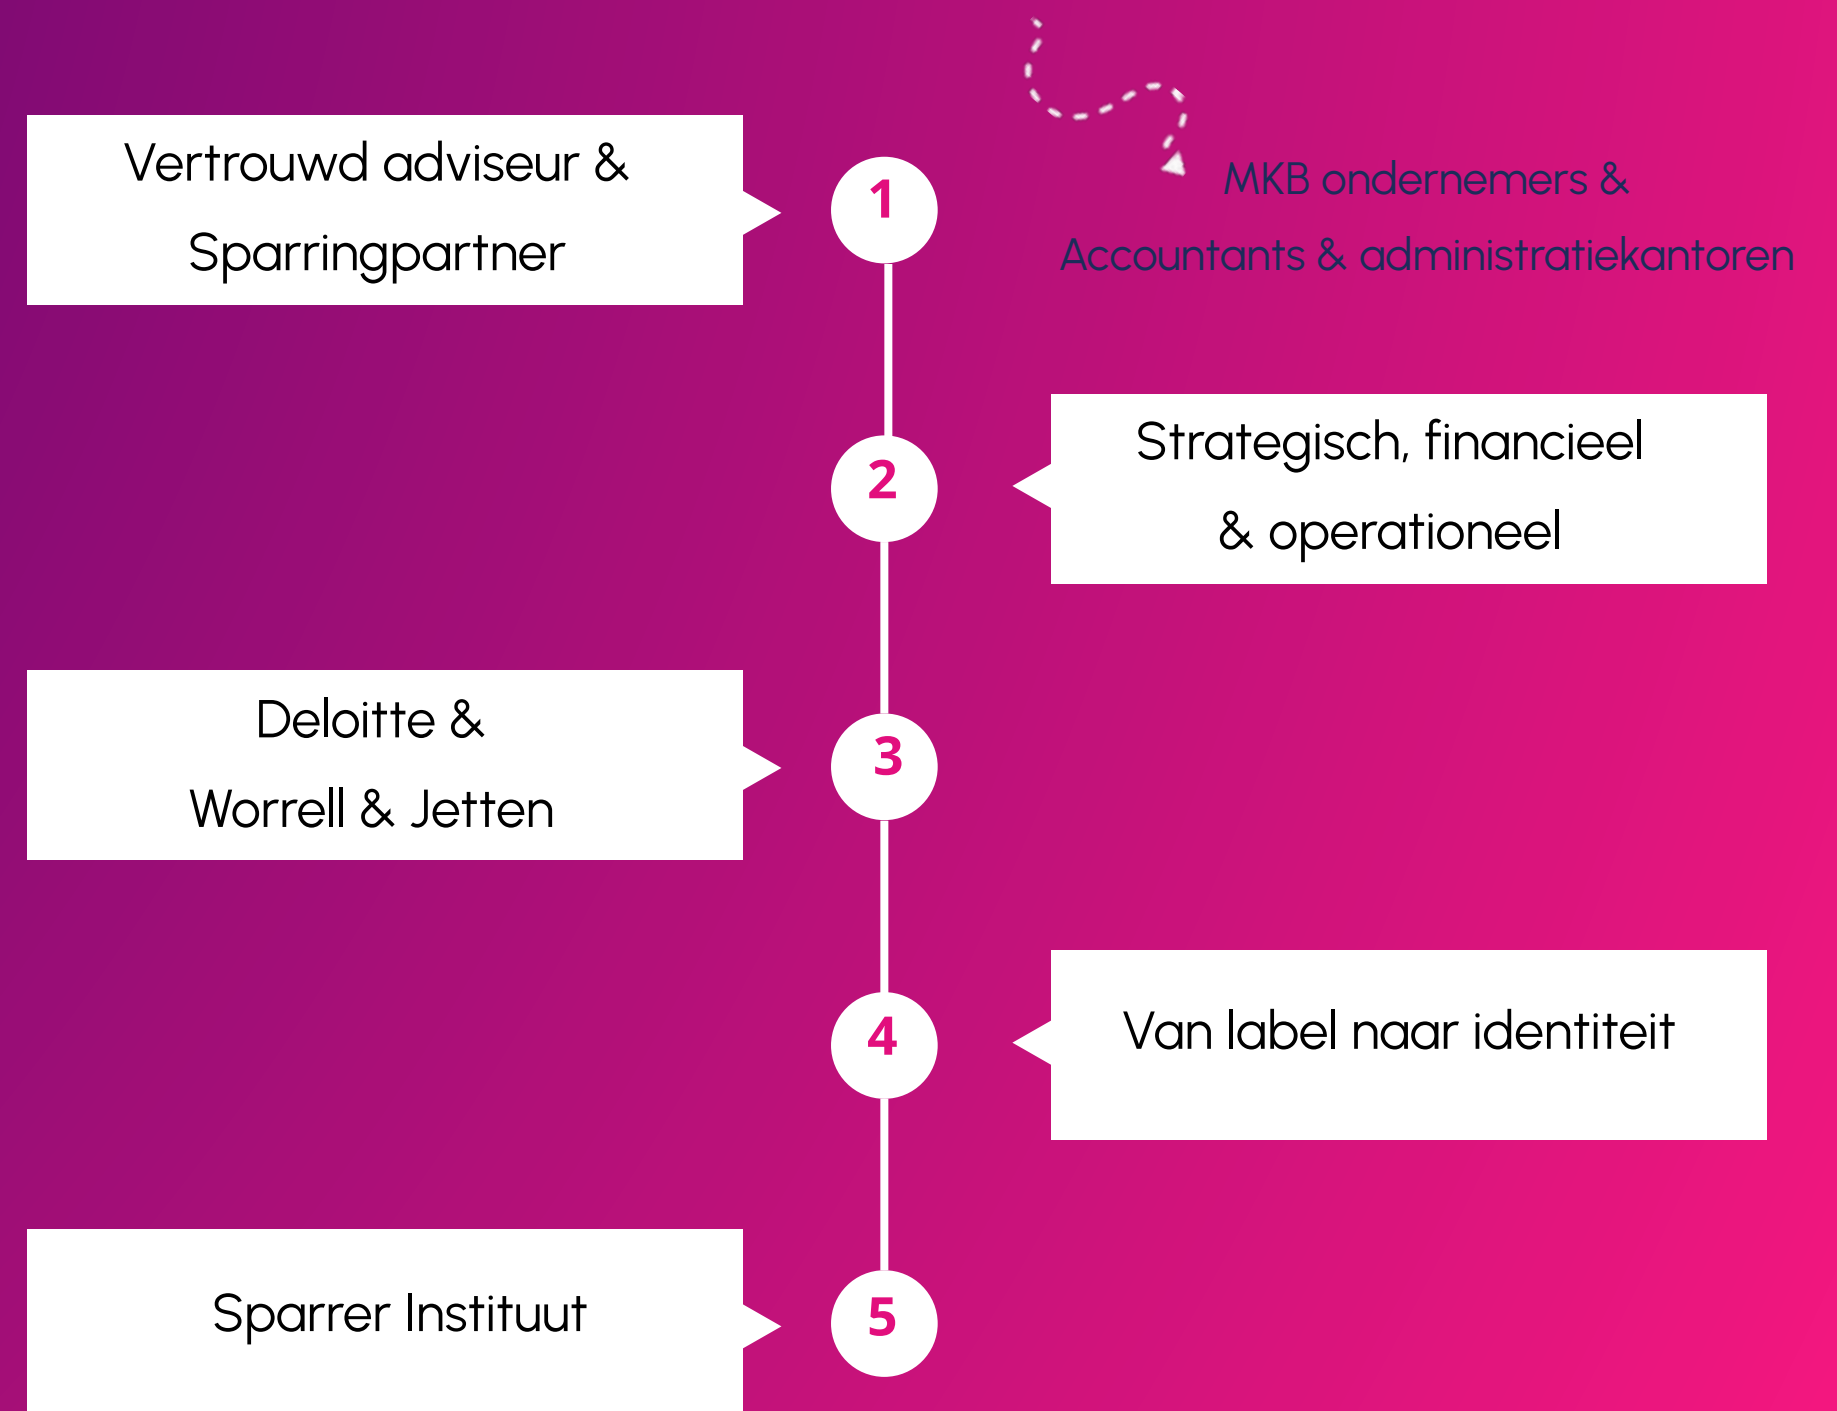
Vertrouwd adviseur & Sparringpartner

1

MKB ondernemers & Accountants & administratiekantoren

2

Strategisch, financieel & operationeel

Deloitte & Worrell & Jetten

3

4

Van label naar identiteit

Sparrer Instituut

5